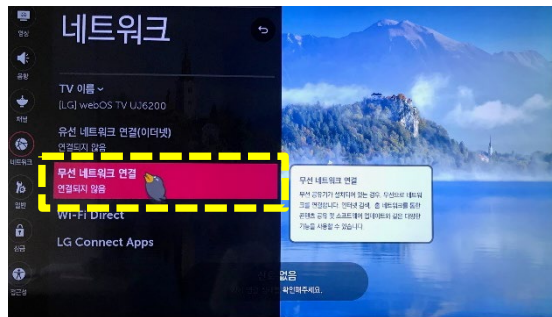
영상
음향
채널
네트워크
일반
안전
접근성

네트워크

TV 이름
[LG] webOS TV UJ6200

유선 네트워크 연결(이더넷)
연결되지 않음

무선 네트워크 연결
연결되지 않음

Wi-Fi Direct

LG Connect Apps

무선 네트워크 연결
무선 공유기가 설치되어 있는 경우, 무선으로 네트워크에 연결합니다. 인터넷 검색, 홈 네트워크를 통한 콘텐츠 공유 및 소프트웨어 업데이트와 같은 다양한 기능을 사용할 수 있습니다.

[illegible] 없음
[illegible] 확인하세요.